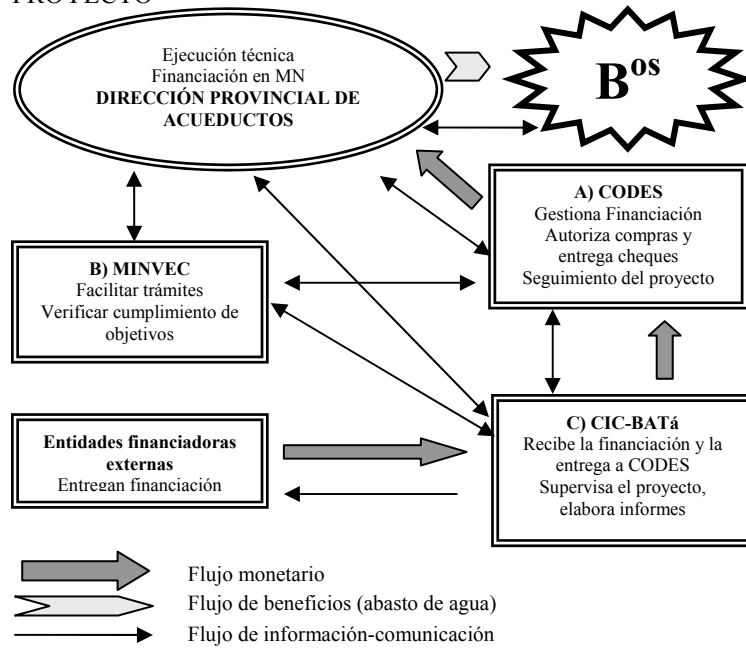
PROYECTO

Ejecución técnica
Financiación en MN
**DIRECCIÓN PROVINCIAL DE ACUEDUCTOS**

B$^{os}$

**A) CODES**
Gestiona Financiación
Autoriza compras y entrega cheques
Seguimiento del proyecto

**B) MINVEC**
Facilitar trámites
Verificar cumplimiento de objetivos

**Entidades financiadoras externas**
Entregan financiación

**C) CIC-BATá**
Recibe la financiación y la entrega a CODES
Supervisa el proyecto, elabora informes

Flujo monetario
Flujo de beneficios (abasto de agua)
Flujo de información-comunicación